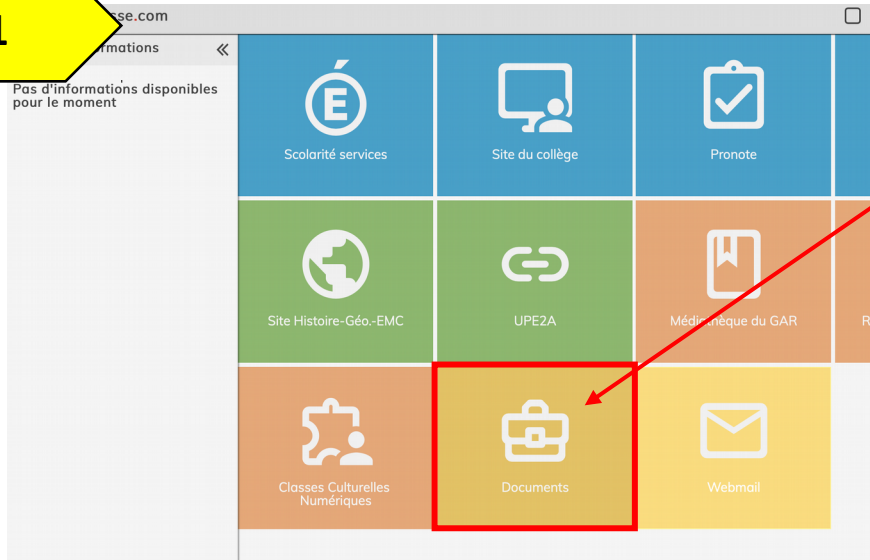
1

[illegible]sse.com

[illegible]rmations «

Pas d'informations disponibles pour le moment

Scolarité services

Site du collège

Pronote

Site Histoire-Géo.-EMC

UPE2A

Médi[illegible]thèque du GAR

R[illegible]

Classes Culturelles Numériques

Documents

Webmail